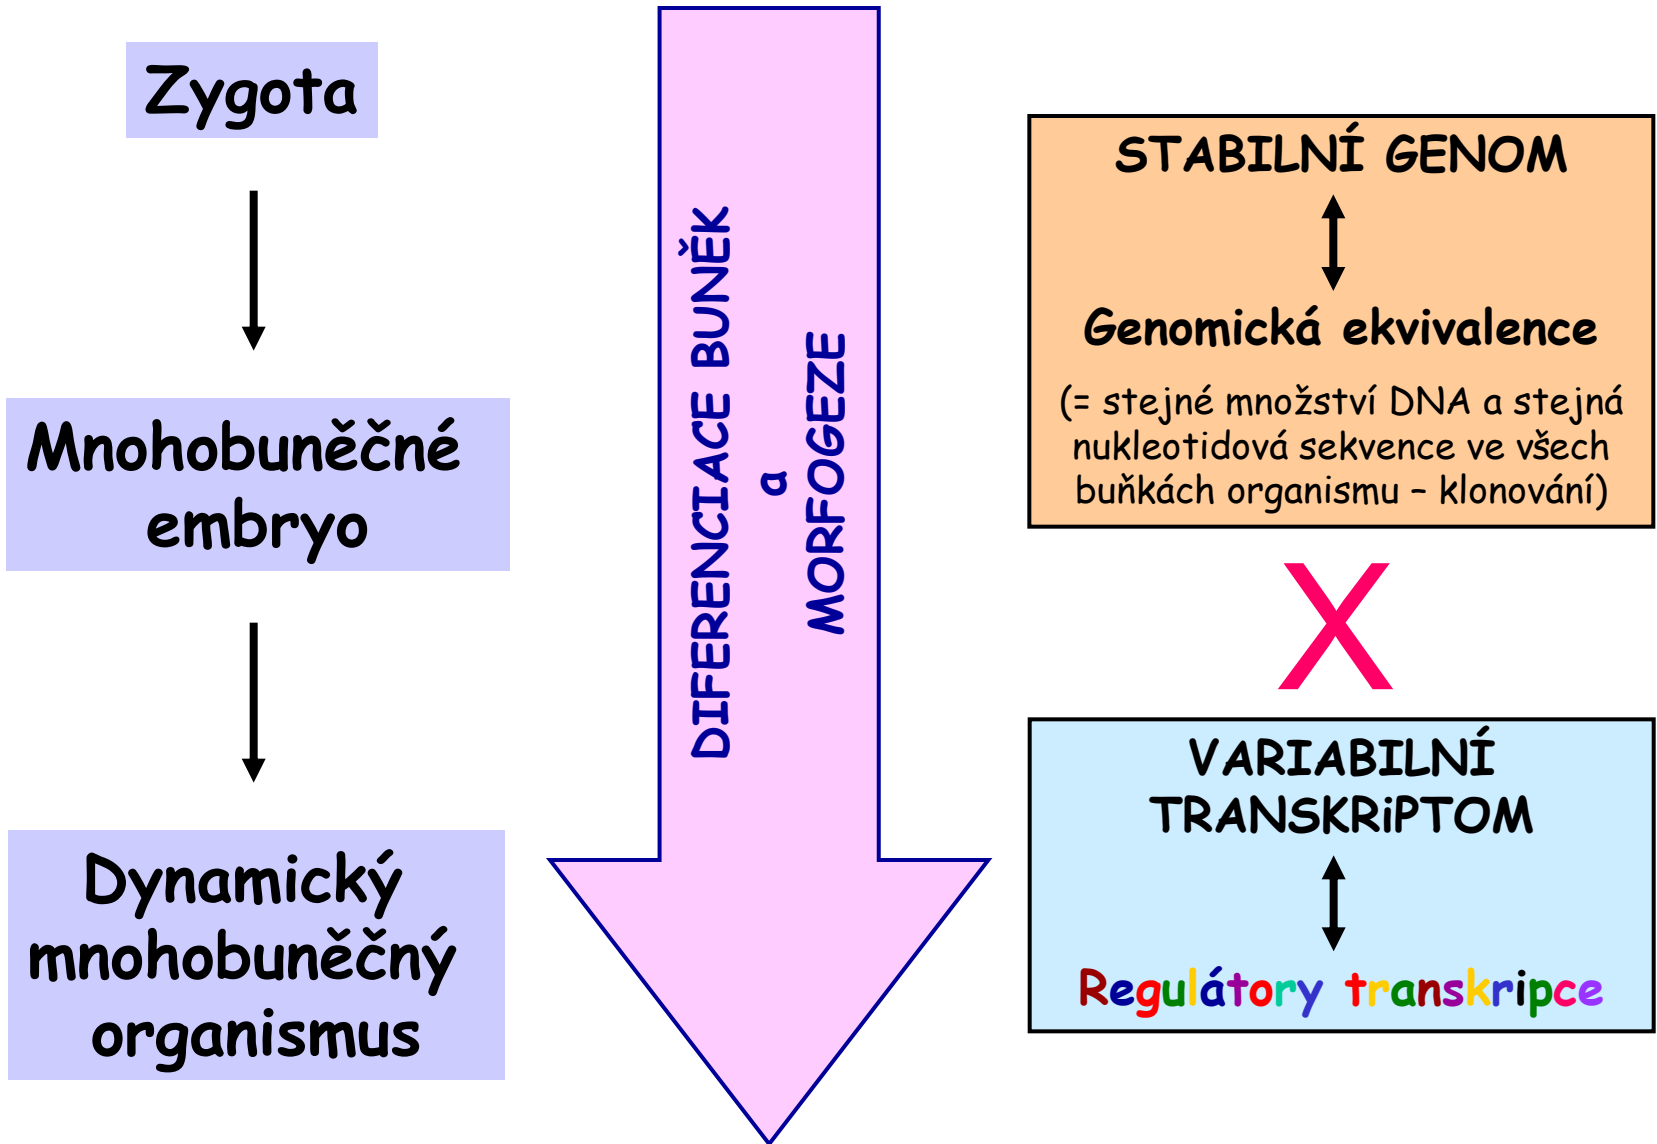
Zygota

Mnohobuněčné embryo

Dynamický mnohobuněčný organismus

DIFERENCIACE BUNĚK
a
MORFOGEZE

STABILNÍ GENOM

Genomická ekvivalence

(= stejné množství DNA a stejná nukleotidová sekvence ve všech buňkách organismu – klonování)

X

VARIABILNÍ TRANSKRiPTOM

Regulátory transkripce